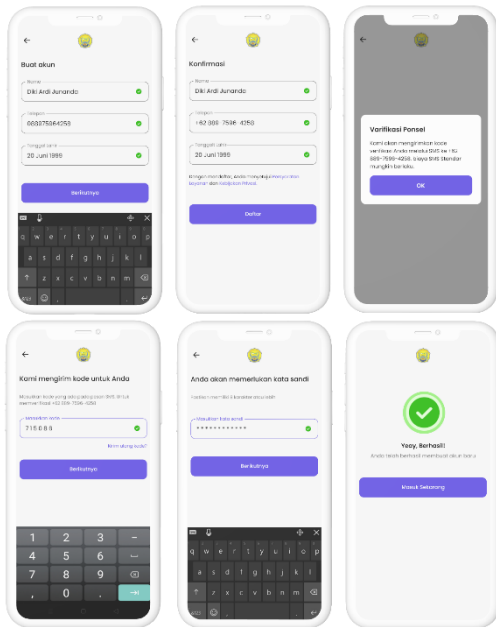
←

Buat akun

Nama
Diki Ardi Junanda

Telepon
089875364258

Tanggal lahir
20 Juni 1999

Berikutnya

q w e r t y u i o p
a s d f g h j k l
z x c v b n m
?123 ☺ ,

←

Konfirmasi

Nama
Diki Ardi Junanda

Telepon
+62 898 7536 4258

Tanggal lahir
20 Juni 1999

Dengan mendaftar, Anda menyetujui Ketentuan layanan dan Kebijakan Privasi.

Daftar

←

Verifikasi Ponsel

Kami akan mengirimkan kode verifikasi Anda melalui SMS ke +62 898-7536-4258. Biaya SMS Standar mungkin berlaku.

OK

←

Kami mengirim kode untuk Anda

Masukkan kode yang sudah dikirim lewat SMS ke nomor +62 898-7536-4258

Masukkan kode
715 088

Kirim ulang kode?

Berikutnya

1 2 3 -
4 5 6 ␣
7 8 9 ⌫
, 0 . ⇥

←

Anda akan memerlukan kata sandi

Pastikan memiliki 8 karakter atau lebih

Masukkan kata sandi
••••••••••••

Berikutnya

q w e r t y u i o p
a s d f g h j k l
z x c v b n m
?123 ☺ ,

Yeay, Berhasil!

Anda telah berhasil membuat akun baru

Masuk Sekarang